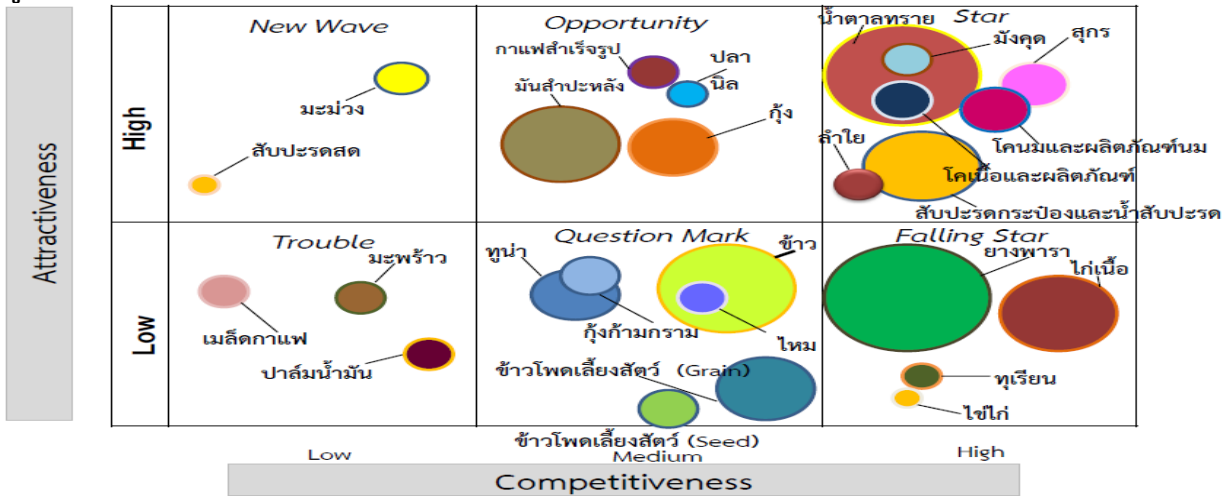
Attractiveness

High

Low

New Wave

มะม่วง

สับปะรดสด

Opportunity

กาแฟสำเร็จรูป

ปลา

นิล

มันสำปะหลัง

กุ้ง

น้ำตาลทราย

Star

มังคุด

สุกร

ลำไย

โคนมและผลิตภัณฑ์นม

โคเนื้อและผลิตภัณฑ์

สับปะรดกระป๋องและน้ำสับปะรด

Trouble

มะพร้าว

เมล็ดกาแฟ

ปาล์มน้ำมัน

Question Mark

ทูน่า

ข้าว

กุ้งก้ามกราม

ไหม

ข้าวโพดเลี้ยงสัตว์ (Grain)

ข้าวโพดเลี้ยงสัตว์ (Seed)

Falling Star

ยางพารา

ไก่เนื้อ

ทุเรียน

ไข่ไก่

Low

Medium

High

Competitiveness